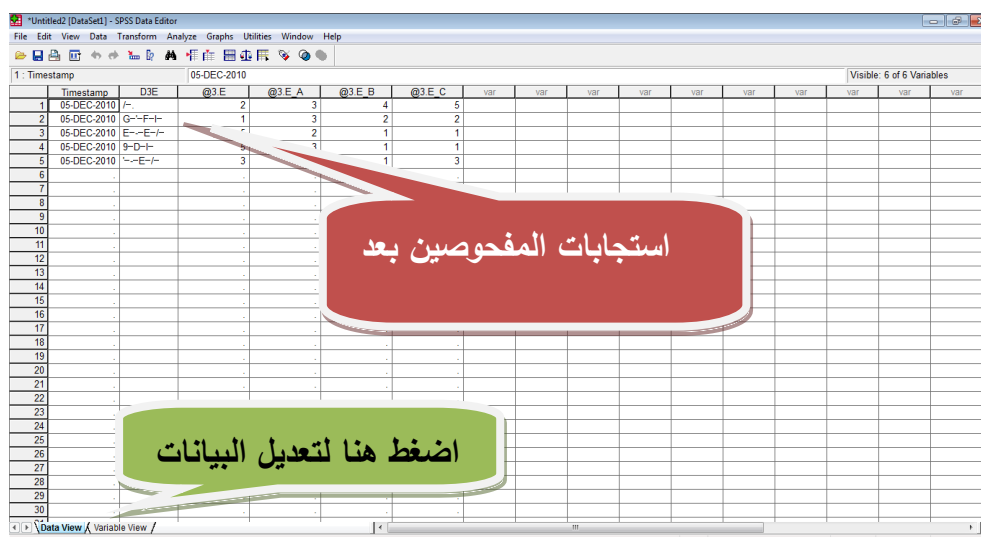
*Untitled2 [DataSet1] - SPSS Data Editor

File Edit View Data Transform Analyze Graphs Utilities Window Help

1 : Timestamp 05-DEC-2010 Visible: 6 of 6 Variables

| | Timestamp | D3E | @3.E | @3.E_A | @3.E_B | @3.E_C | var | var | var | var | var | var | var | var | var | var |
|---|---|---|---|---|---|---|---|---|---|---|---|---|---|---|---|---|
| 1 | 05-DEC-2010 | /–. | 2 | 3 | 4 | 5 | | | | | | | | | | |
| 2 | 05-DEC-2010 | G–'–F–I– | 1 | 3 | 2 | 2 | | | | | | | | | | |
| 3 | 05-DEC-2010 | E–.–E–/– | 5 | 2 | 1 | 1 | | | | | | | | | | |
| 4 | 05-DEC-2010 | 9–D–I– | 5 | 3 | 1 | 1 | | | | | | | | | | |
| 5 | 05-DEC-2010 | '–.–E–/– | 3 | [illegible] | 1 | 3 | | | | | | | | | | |
| 6 | . | . | . | . | . | . | | | | | | | | | | |
| 7 | . | . | . | . | . | . | | | | | | | | | | |
| 8 | . | . | . | . | . | . | | | | | | | | | | |
| 9 | . | . | . | . | . | . | | | | | | | | | | |
| 10 | . | . | . | . | . | . | | | | | | | | | | |
| 11 | . | . | . | . | . | . | | | | | | | | | | |
| 12 | . | . | . | . | . | . | | | | | | | | | | |
| 13 | . | . | . | . | . | . | | | | | | | | | | |
| 14 | . | . | . | . | . | . | | | | | | | | | | |
| 15 | . | . | . | . | . | . | | | | | | | | | | |
| 16 | . | . | . | . | . | . | | | | | | | | | | |
| 17 | . | . | . | . | . | . | | | | | | | | | | |
| 18 | . | . | . | . | . | . | | | | | | | | | | |
| 19 | . | . | . | . | . | . | | | | | | | | | | |
| 20 | . | . | . | . | . | . | | | | | | | | | | |
| 21 | . | . | . | . | . | . | | | | | | | | | | |
| 22 | . | . | . | . | . | . | | | | | | | | | | |
| 23 | . | . | . | . | . | . | | | | | | | | | | |
| 24 | . | . | . | . | . | . | | | | | | | | | | |
| 25 | . | . | . | . | . | . | | | | | | | | | | |
| 26 | . | . | . | . | . | . | | | | | | | | | | |
| 27 | . | . | . | . | . | . | | | | | | | | | | |
| 28 | . | . | . | . | . | . | | | | | | | | | | |
| 29 | . | . | . | . | . | . | | | | | | | | | | |
| 30 | . | . | . | . | . | . | | | | | | | | | | |

استجابات المفحوصين بعد

اضغط هنا لتعديل البيانات

Data View / Variable View